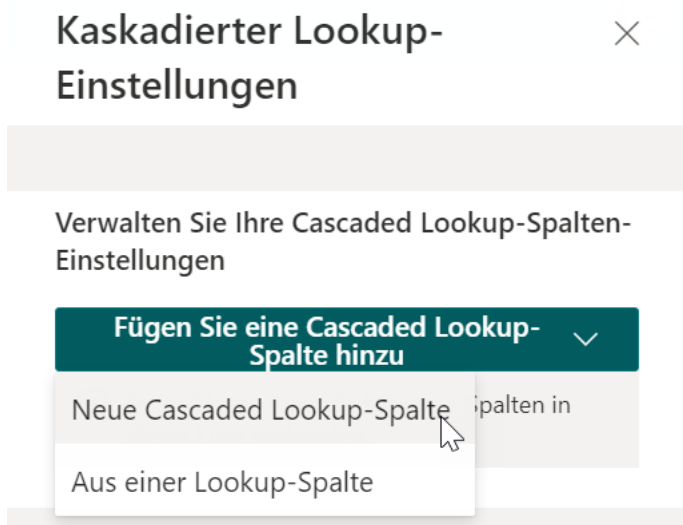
Kaskadierter Lookup-Einstellungen

Verwalten Sie Ihre Cascaded Lookup-Spalten-Einstellungen

Fügen Sie eine Cascaded Lookup-Spalte hinzu

Neue Cascaded Lookup-Spalte

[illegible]palten in

Aus einer Lookup-Spalte